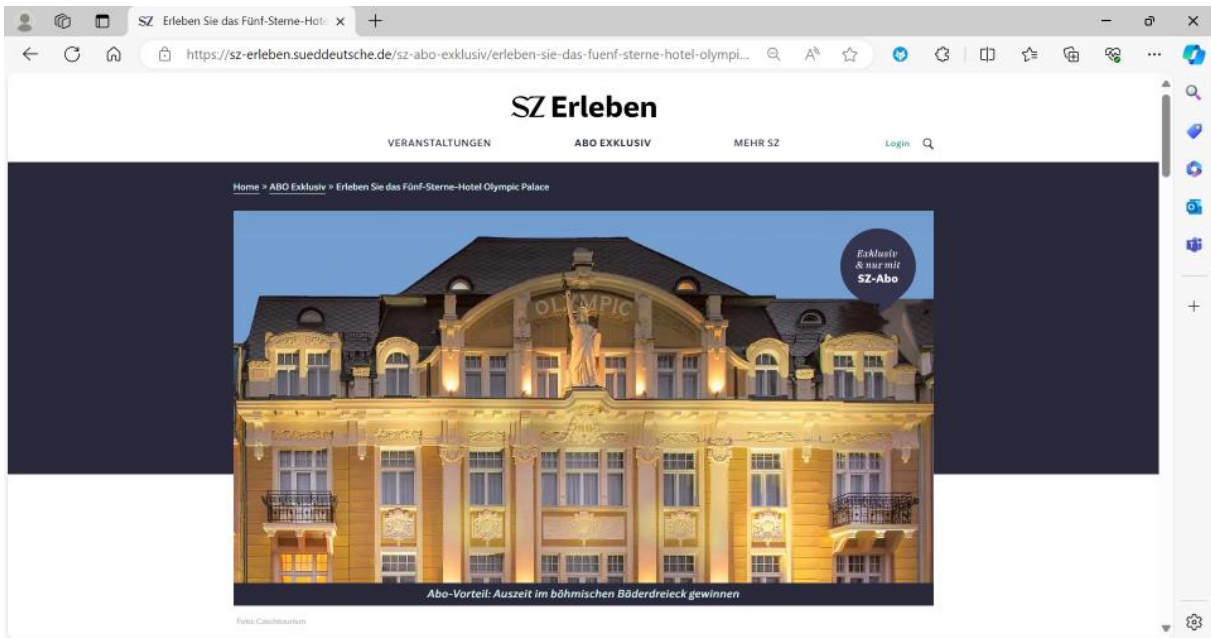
SZ Erleben Sie das Fünf-Sterne-Hot ×

https://sz-erleben.sueddeutsche.de/sz-abo-exklusiv/erleben-sie-das-fuenf-sterne-hotel-olympi...

SZ Erleben

VERANSTALTUNGEN ABO EXKLUSIV MEHR SZ Login

Home » ABO Exklusiv » Erleben Sie das Fünf-Sterne-Hotel Olympic Palace

Exklusiv & nur mit SZ-Abo

OLYMPIC

Abo-Vorteil: Auszeit im böhmischen Bäderdreieck gewinnen

Foto: Czechtourism